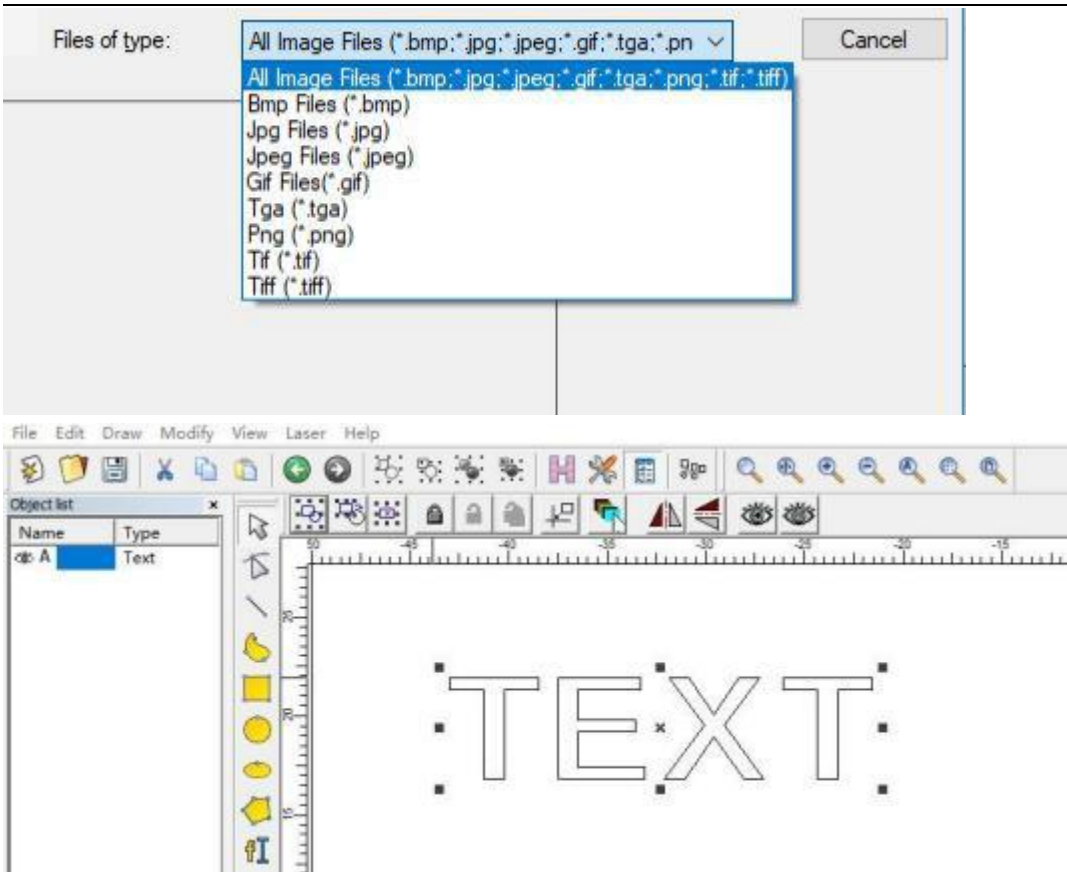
Files of type: All Image Files (*.bmp;*.jpg;*.jpeg;*.gif;*.tga;*.pn Cancel

All Image Files (*.bmp;*.jpg;*.jpeg;*.gif;*.tga;*.png;*.tif;*.tiff)
Bmp Files (*.bmp)
Jpg Files (*.jpg)
Jpeg Files (*.jpeg)
Gif Files(*.gif)
Tga (*.tga)
Png (*.png)
Tif (*.tif)
Tiff (*.tiff)

File Edit Draw Modify View Laser Help

Object list ×

| Name | Type |
|---|---|
| A | Text |

-50 -45 -40 -35 -30 -25 -20 -15

TEXT